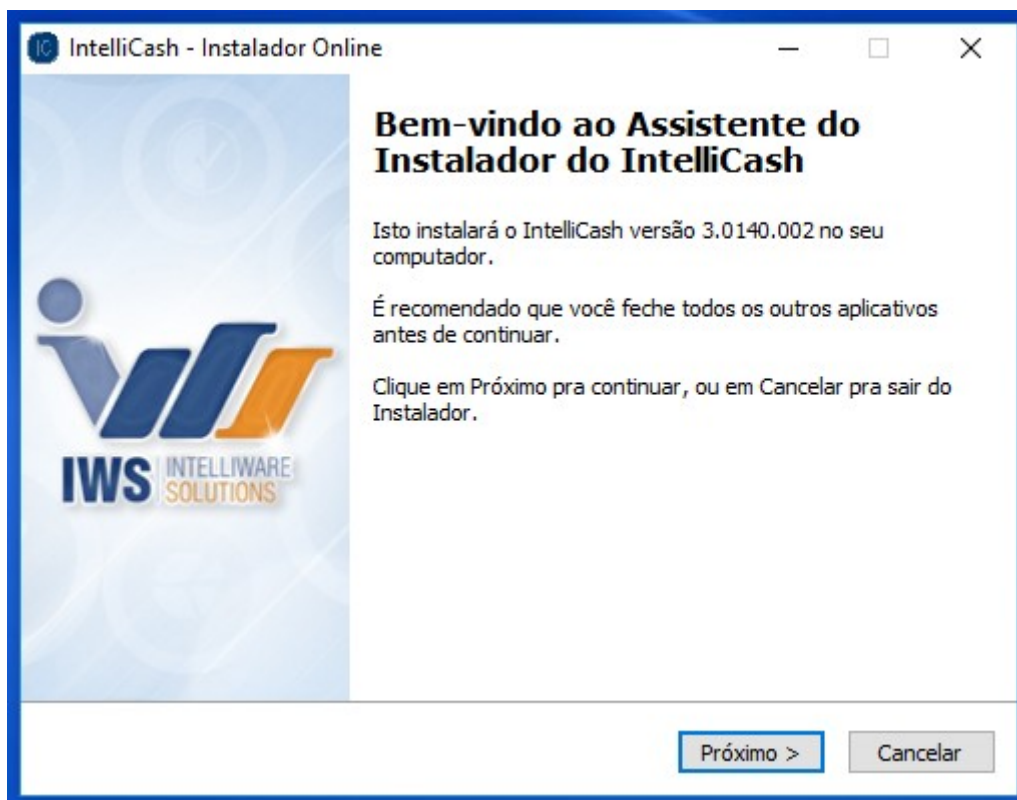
IC IntelliCash - Instalador Online

Bem-vindo ao Assistente do Instalador do IntelliCash

Isto instalará o IntelliCash versão 3.0140.002 no seu computador.

É recomendado que você feche todos os outros aplicativos antes de continuar.

Clique em Próximo pra continuar, ou em Cancelar pra sair do Instalador.

IWS INTELLIWARE SOLUTIONS

Próximo >

Cancelar